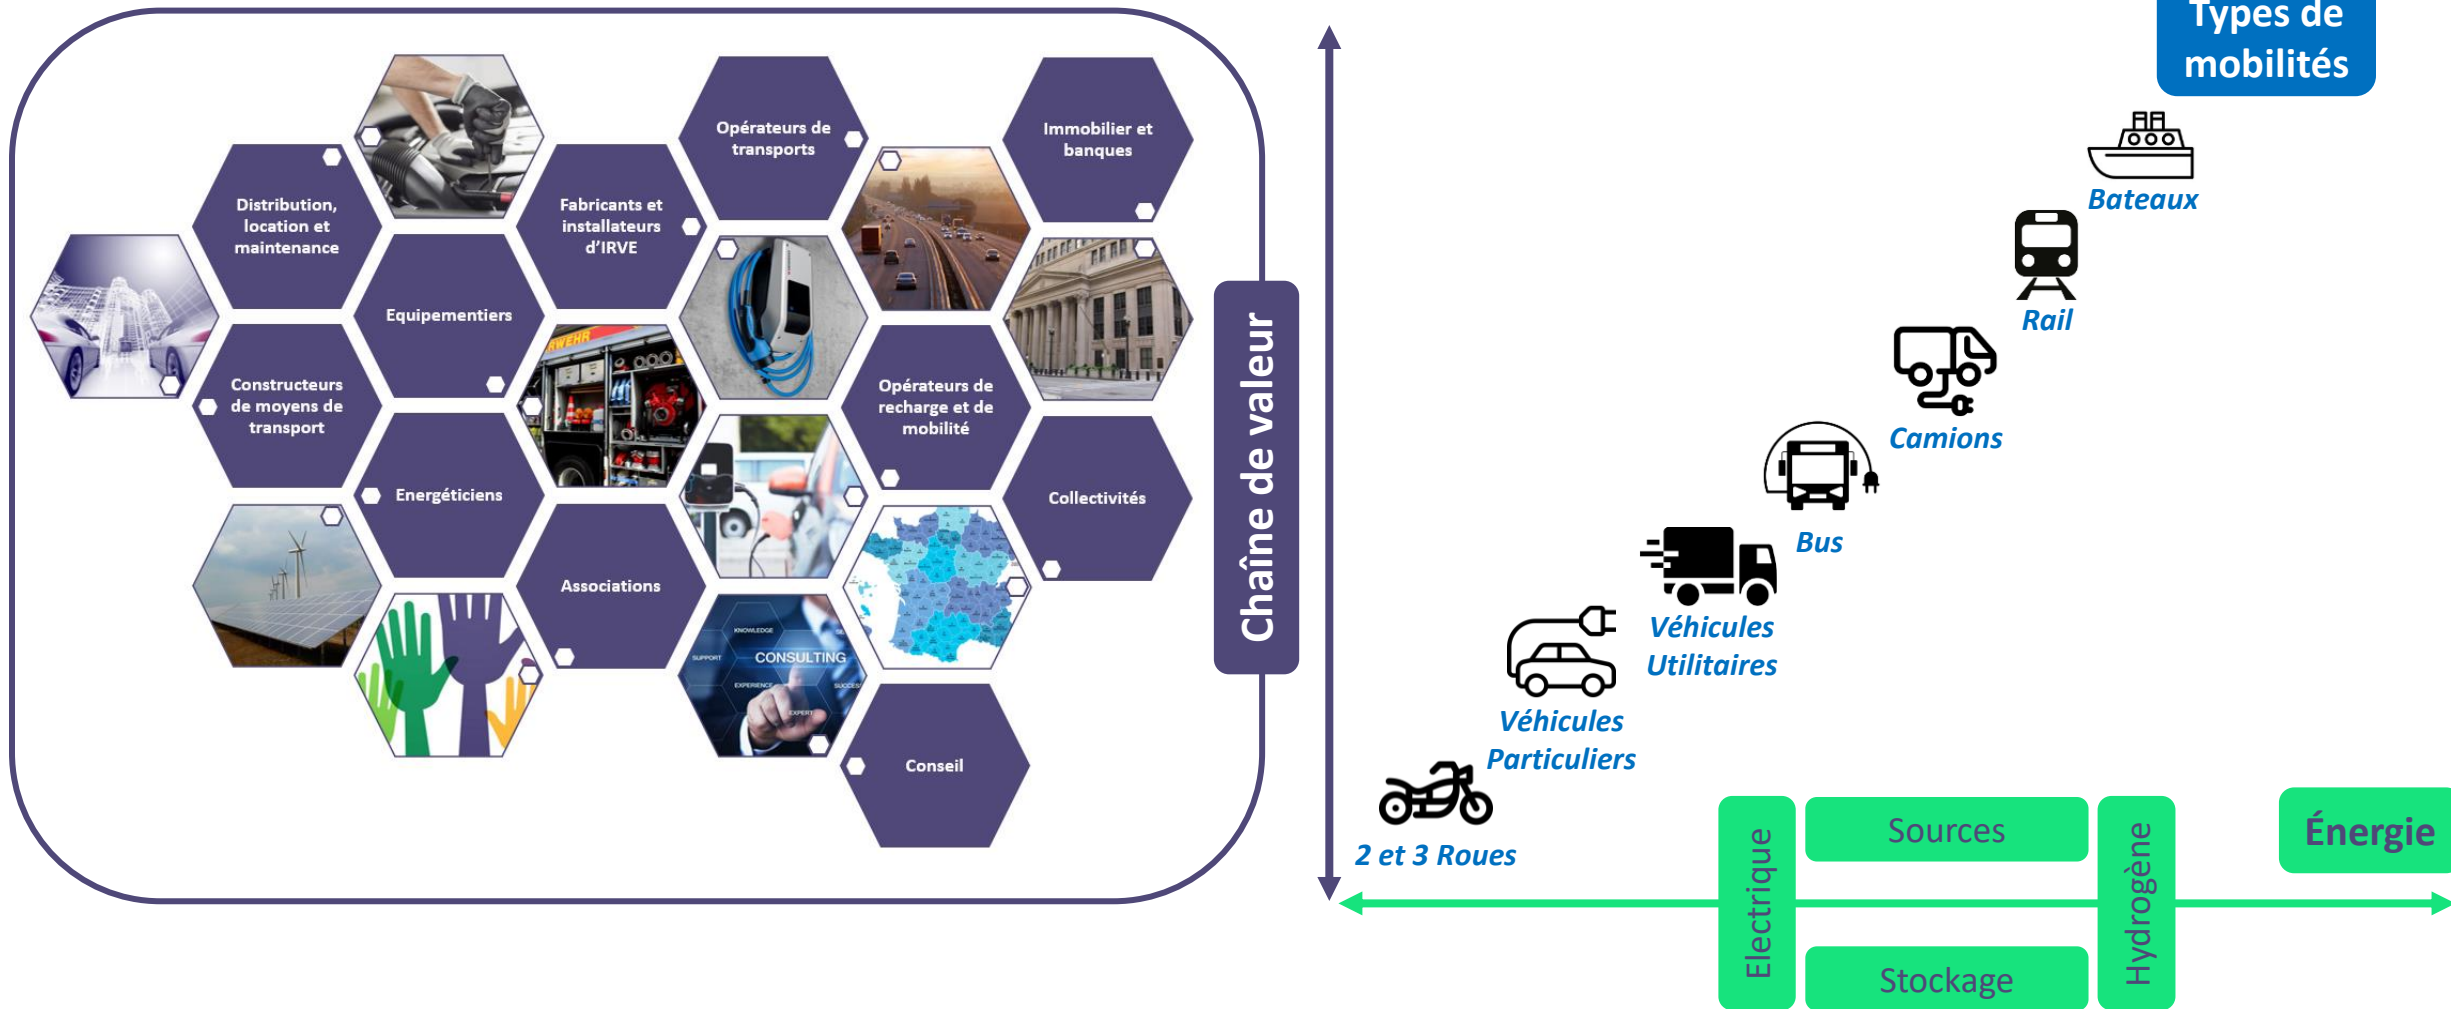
Distribution, location et maintenance

Constructeurs de moyens de transport

Equipementiers

Energéticiens

Fabricants et installateurs d'IRVE

Associations

Opérateurs de transports

Opérateurs de recharge et de mobilité

Conseil

Immobilier et banques

Collectivités

CONSULTING

Chaîne de valeur

Types de mobilités

Bateaux

Rail

Camions

Bus

Véhicules Utilitaires

Véhicules Particuliers

2 et 3 Roues

Electrique

Sources

Stockage

Hydrogène

Énergie